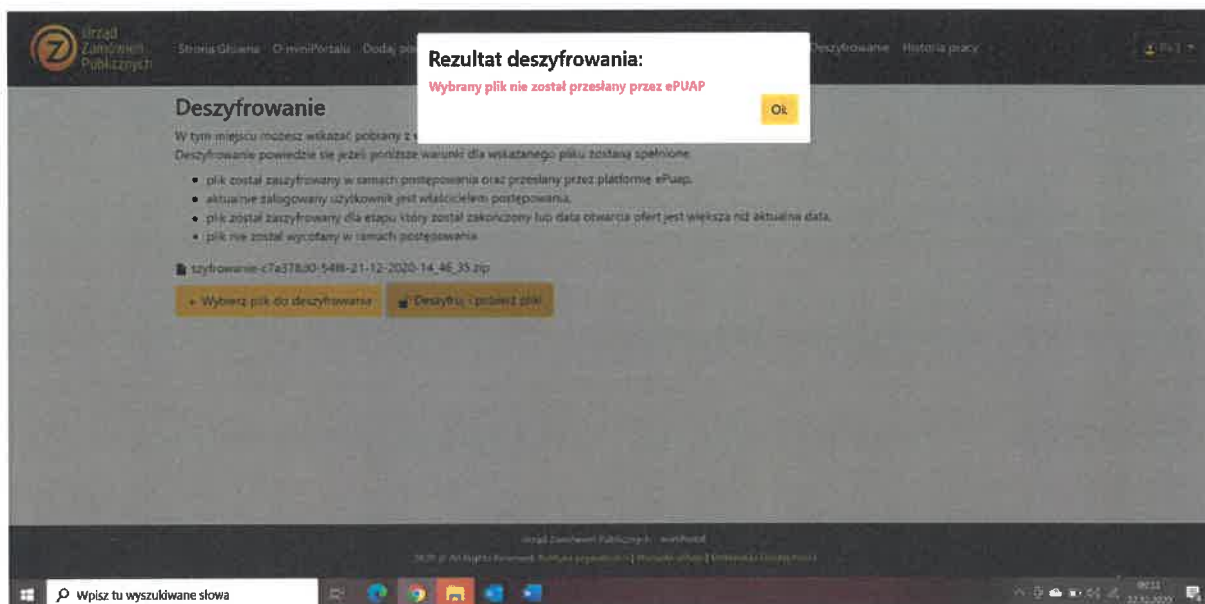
Urząd Zamówień Publicznych

Strona Główna O miniPortalu Dodaj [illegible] Deszyfrowanie Historia pracy

Rezultat deszyfrowania:

Wybrany plik nie został przesłany przez ePUAP

Ok

Deszyfrowanie

W tym miejscu możesz wskazać pobrany z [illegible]

Deszyfrowanie powiedzie się jeżeli poniższe warunki dla wskazanego pliku zostaną spełnione:

- plik został zaszyfrowany w ramach postępowania oraz przesłany przez platformę ePuap.
- aktualnie zalogowany użytkownik jest właścicielem postępowania.
- plik został zaszyfrowany dla etapu który został zakończony lub data otwarcia ofert jest większa niż aktualna data.
- plik nie został wycofany w ramach postępowania.

szyfrowanie-c7a378d0-54f8-21-12-2020-14_46_35.zip

+ Wybierz plik do deszyfrowania

Deszyfruj i pobierz plik

Urząd Zamówień Publicznych - miniPortal

2020 © All Rights Reserved. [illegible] | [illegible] | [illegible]

Wpisz tu wyszukiwane słowa

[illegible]